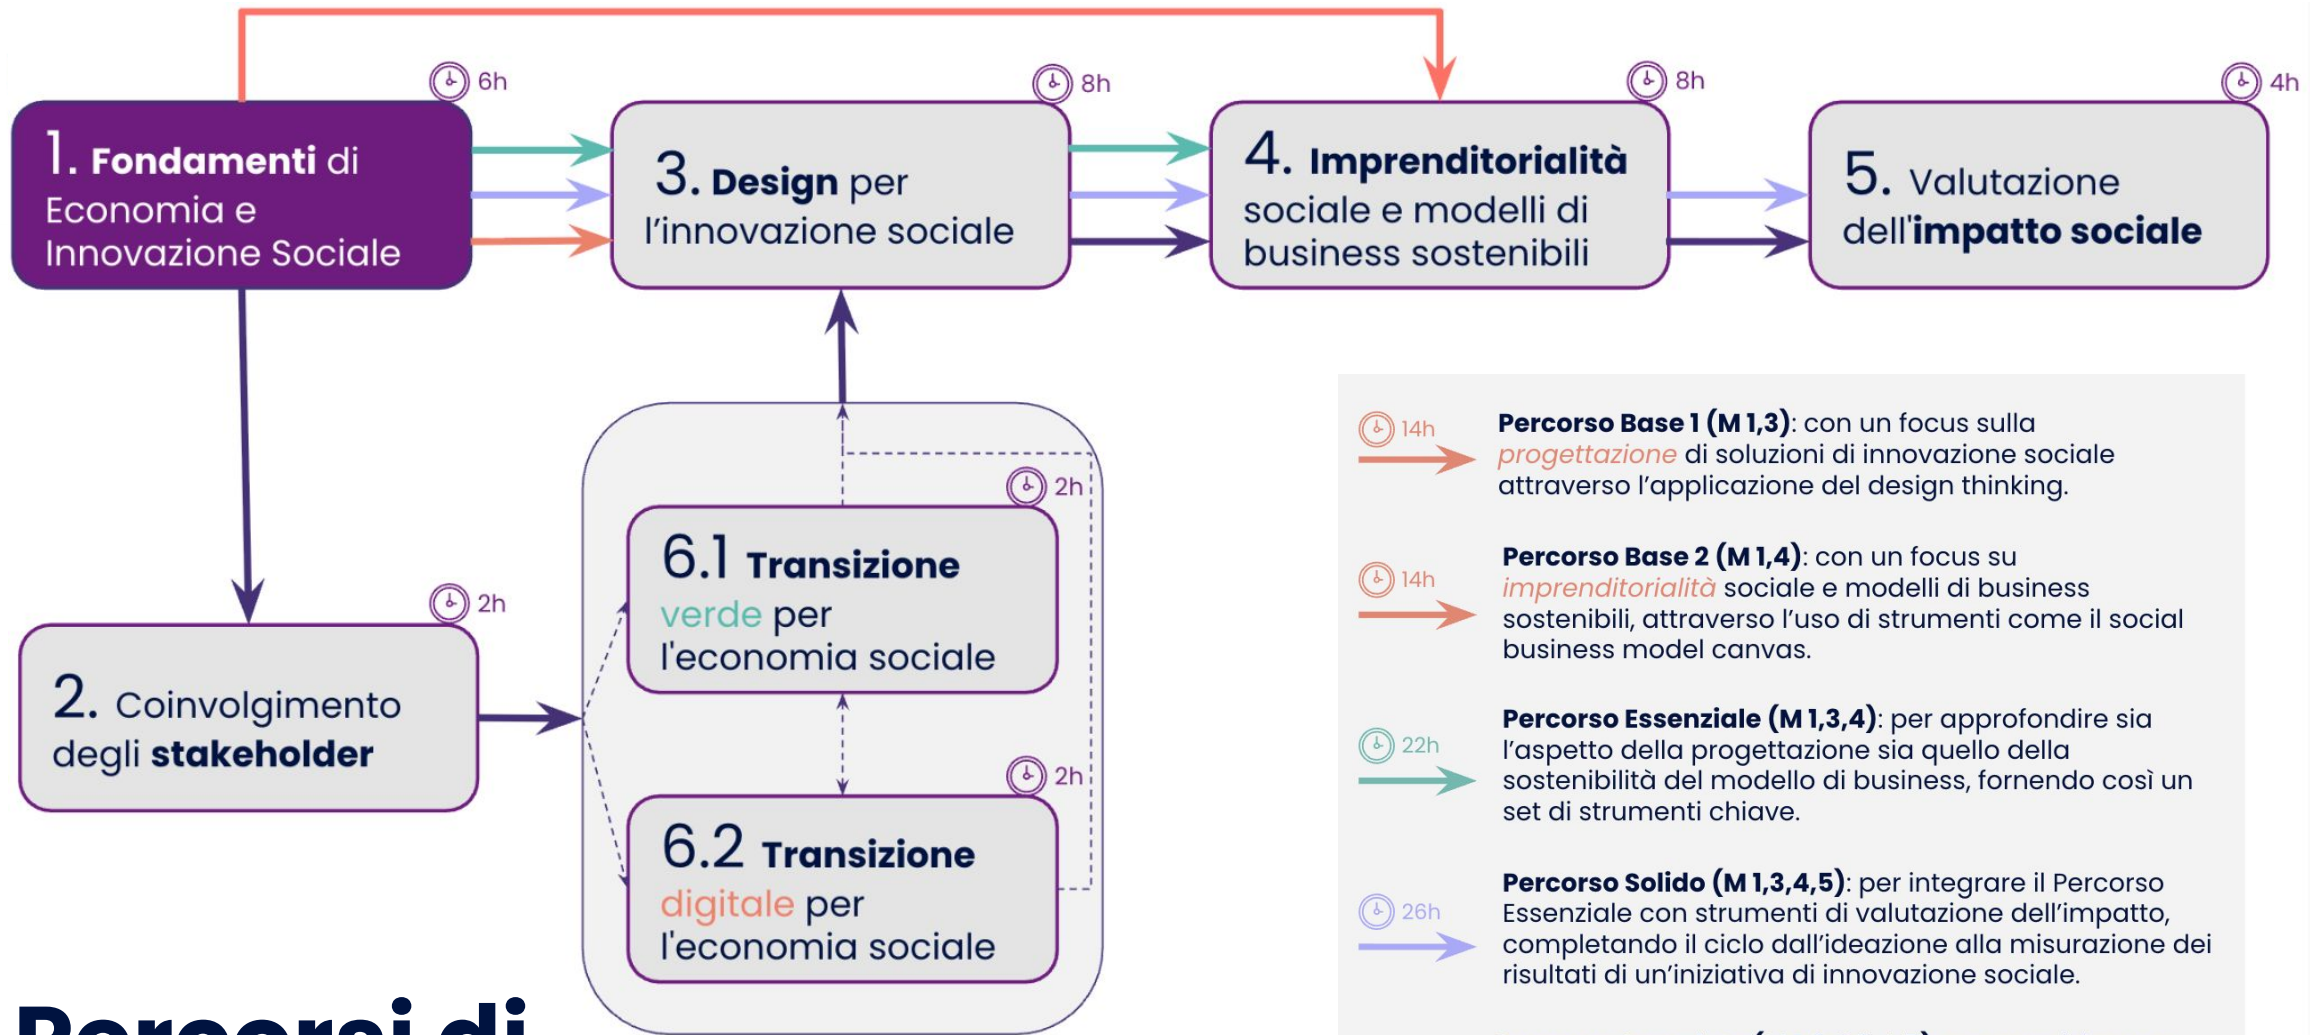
6h

1. Fondamenti di Economia e Innovazione Sociale

8h

3. Design per l'innovazione sociale

8h

4. Imprenditorialità sociale e modelli di business sostenibili

4h

5. Valutazione dell'impatto sociale

2h

2. Coinvolgimento degli stakeholder

2h

6.1 Transizione verde per l'economia sociale

2h

6.2 Transizione digitale per l'economia sociale

14h

Percorso Base 1 (M 1,3): con un focus sulla progettazione di soluzioni di innovazione sociale attraverso l'applicazione del design thinking.

14h

Percorso Base 2 (M 1,4): con un focus su imprenditorialità sociale e modelli di business sostenibili, attraverso l'uso di strumenti come il social business model canvas.

22h

Percorso Essenziale (M 1,3,4): per approfondire sia l'aspetto della progettazione sia quello della sostenibilità del modello di business, fornendo così un set di strumenti chiave.

26h

Percorso Solido (M 1,3,4,5): per integrare il Percorso Essenziale con strumenti di valutazione dell'impatto, completando il ciclo dall'ideazione alla misurazione dei risultati di un'iniziativa di innovazione sociale.

Percorsi di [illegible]